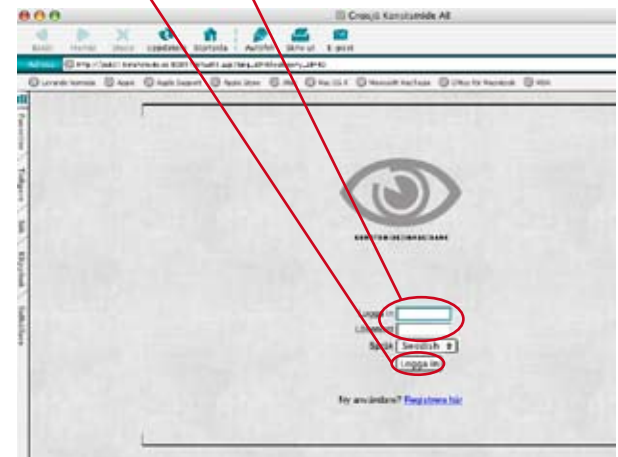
Crossjö Konstsmide AB

Bakåt
Framåt
Stopp
Uppdatera
Startsida
AutoFyll
Skriv ut
E-post

Adress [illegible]

Levande bokmärken
Apple
Apple Support
Apple Store
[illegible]
Mac OS X
Microsoft MacTopia
Office för Macintosh
MSN

Favoriter
Tidigare
Sök
Klippbok
Sidhållare

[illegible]

Logga in
Lösenord
Språk
Swedish
Logga in

Ny användare? Registrera här